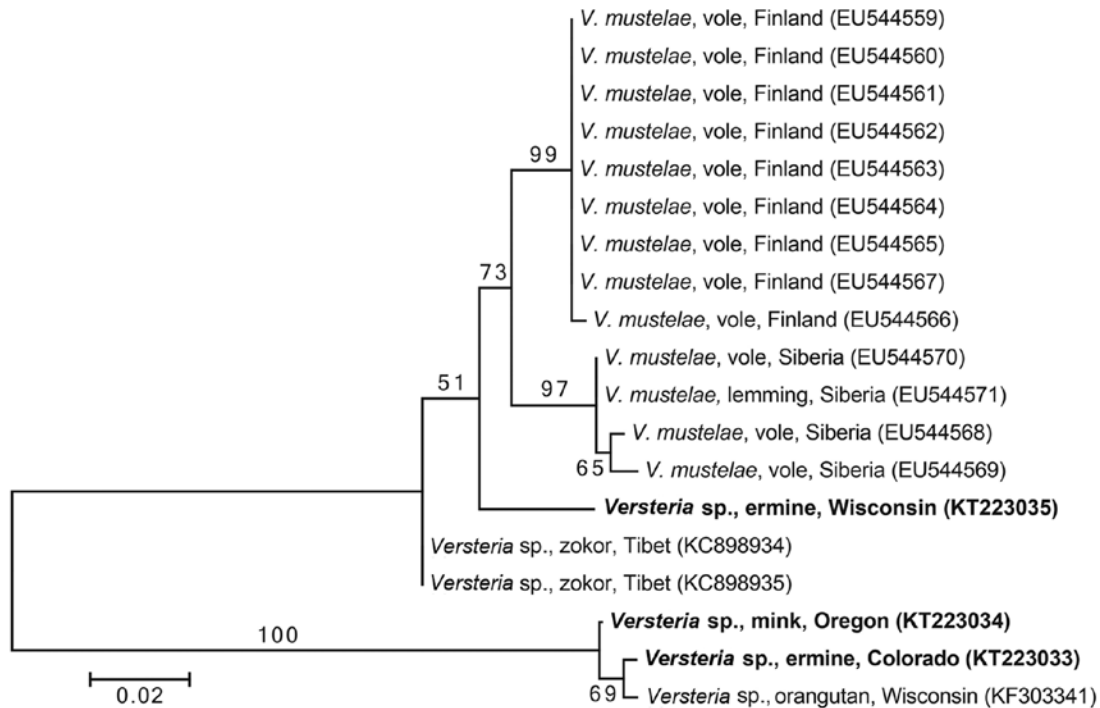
V. mustelae, vole, Finland (EU544559)
V. mustelae, vole, Finland (EU544560)
V. mustelae, vole, Finland (EU544561)
V. mustelae, vole, Finland (EU544562)
99
V. mustelae, vole, Finland (EU544563)
V. mustelae, vole, Finland (EU544564)
V. mustelae, vole, Finland (EU544565)
73
V. mustelae, vole, Finland (EU544567)
V. mustelae, vole, Finland (EU544566)
V. mustelae, vole, Siberia (EU544570)
51
97
V. mustelae, lemming, Siberia (EU544571)
V. mustelae, vole, Siberia (EU544568)
65
V. mustelae, vole, Siberia (EU544569)
**Versteria sp., ermine, Wisconsin (KT223035)**
Versteria sp., zokor, Tibet (KC898934)
Versteria sp., zokor, Tibet (KC898935)
100
**Versteria sp., mink, Oregon (KT223034)**
**Versteria sp., ermine, Colorado (KT223033)**
0.02
69
Versteria sp., orangutan, Wisconsin (KF303341)